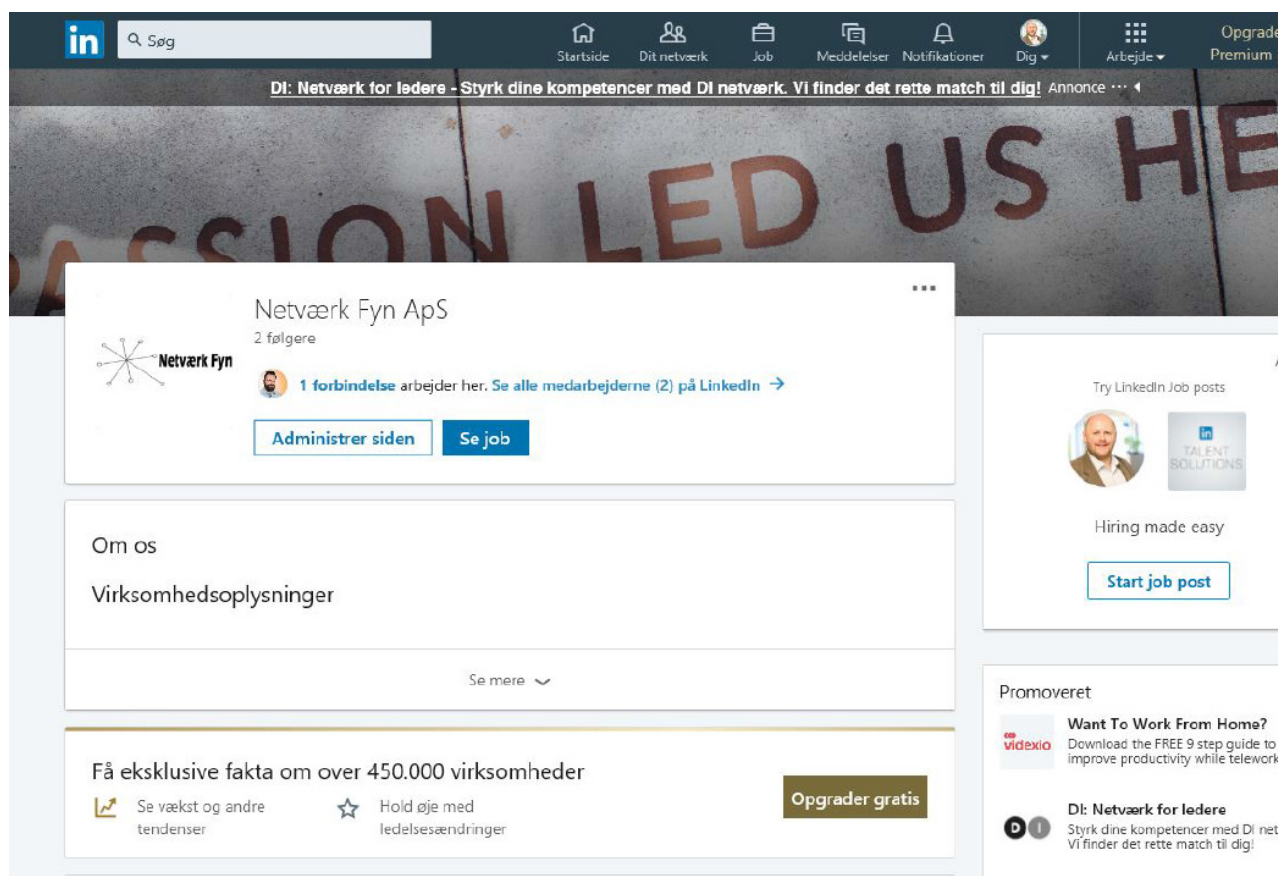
in Søg Startside Dit netværk Job Meddelelser Notifikationer Dig Arbejde Opgrade Premium

DI: Netværk for ledere - Styrk dine kompetencer med DI netværk. Vi finder det rette match til dig! Annonce ···

PASSION LED US HE

Netværk Fyn

Netværk Fyn ApS
2 følgere

1 forbindelse arbejder her. Se alle medarbejderne (2) på LinkedIn →

Administrer siden Se job

Try LinkedIn Job posts

TALENT SOLUTIONS

Hiring made easy

Start job post

Om os

Virksomhedsoplysninger

Se mere

Promoveret

videxio Want To Work From Home?
Download the FREE 9 step guide to improve productivity while telework

DI: Netværk for ledere
Styrk dine kompetencer med DI net Vi finder det rette match til dig!

Få eksklusive fakta om over 450.000 virksomheder

Se vækst og andre tendenser

Hold øje med ledelsesændringer

Opgrader gratis